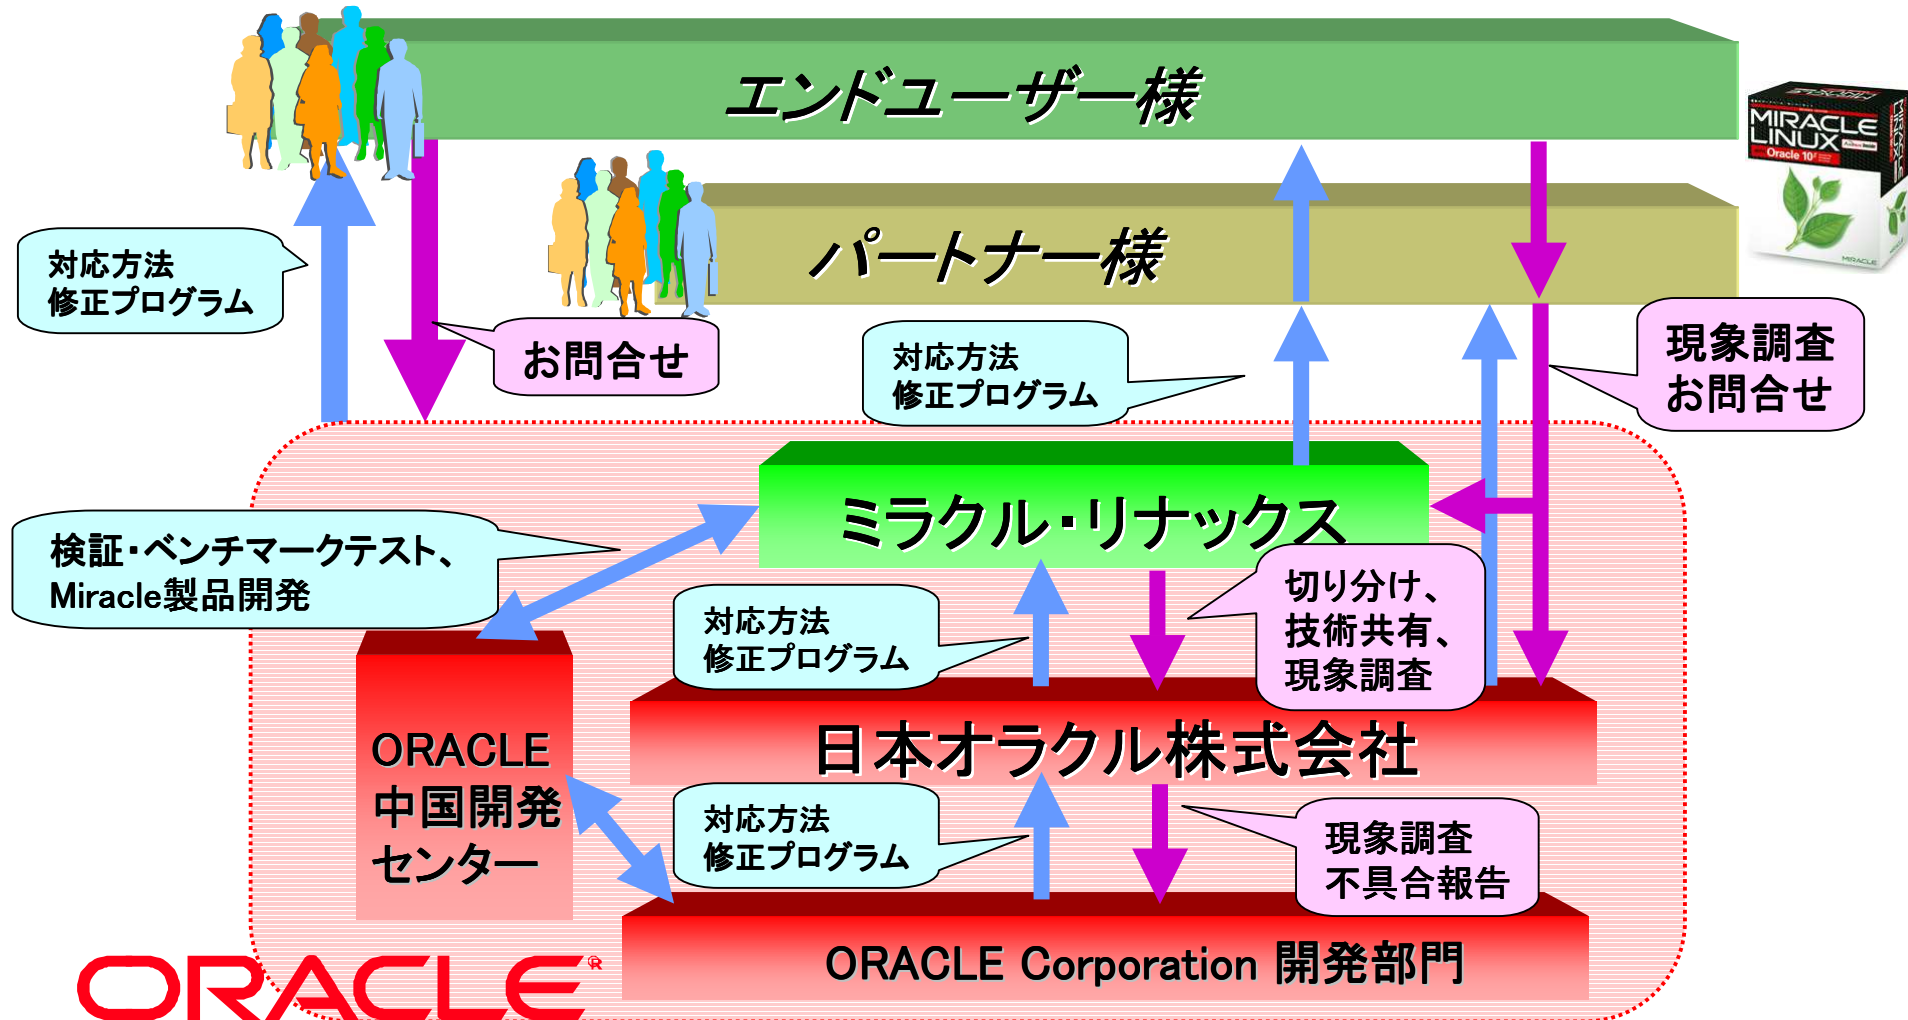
エンドユーザー様

MIRACLE LINUX
Oracle 10

パートナー様

対応方法
修正プログラム

お問合せ

対応方法
修正プログラム

現象調査
お問合せ

ミラクル・リナックス

検証・ベンチマークテスト、
Miracle製品開発

対応方法
修正プログラム

切り分け、
技術共有、
現象調査

ORACLE
中国開発
センター

日本オラクル株式会社

対応方法
修正プログラム

現象調査
不具合報告

ORACLE Corporation 開発部門

ORACLE